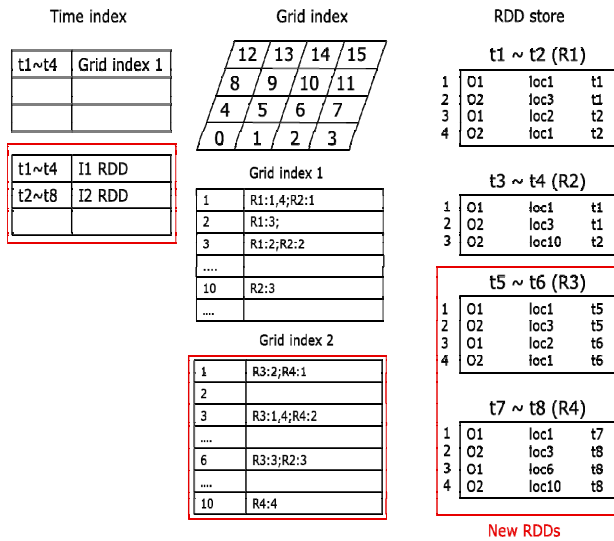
Time index

| t1~t4 | Grid index 1 |
|---|---|
| | |
| | |

| t1~t4 | I1 RDD |
|---|---|
| t2~t8 | I2 RDD |
| | |

Grid index

12 13 14 15
8 9 10 11
4 5 6 7
0 1 2 3

Grid index 1

| 1 | R1:1,4;R2:1 |
|---|---|
| 2 | R1:3; |
| 3 | R1:2;R2:2 |
| .... | |
| 10 | R2:3 |
| .... | |

Grid index 2

| 1 | R3:2;R4:1 |
|---|---|
| 2 | |
| 3 | R3:1,4;R4:2 |
| .... | |
| 6 | R3:3;R2:3 |
| .... | |
| 10 | R4:4 |

RDD store

t1 ~ t2 (R1)

| 1 | O1 | loc1 | t1 |
|---|---|---|---|
| 2 | O2 | loc3 | t1 |
| 3 | O1 | loc2 | t2 |
| 4 | O2 | loc1 | t2 |

t3 ~ t4 (R2)

| 1 | O1 | loc1 | t1 |
|---|---|---|---|
| 2 | O2 | loc3 | t1 |
| 3 | O2 | loc10 | t2 |

t5 ~ t6 (R3)

| 1 | O1 | loc1 | t5 |
|---|---|---|---|
| 2 | O2 | loc3 | t5 |
| 3 | O1 | loc2 | t6 |
| 4 | O2 | loc1 | t6 |

t7 ~ t8 (R4)

| 1 | O1 | loc1 | t7 |
|---|---|---|---|
| 2 | O2 | loc3 | t8 |
| 3 | O1 | loc6 | t8 |
| 4 | O2 | loc10 | t8 |

New RDDs